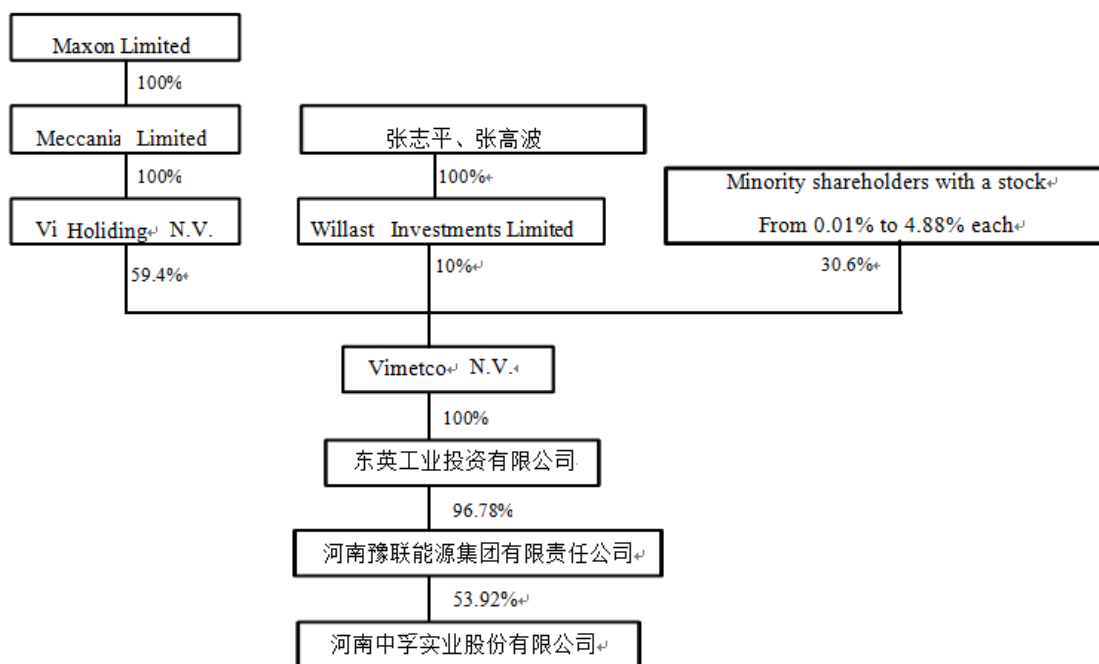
Maxon Limited

100%

Meccania Limited

100%

Vi Holiding N.V.

59.4%

张志平、张高波

100%

Willast Investments Limited

10%

Minority shareholders with a stock
From 0.01% to 4.88% each

30.6%

Vimetco N.V.

100%

东英工业投资有限公司

96.78%

河南豫联能源集团有限责任公司

53.92%

河南中孚实业股份有限公司